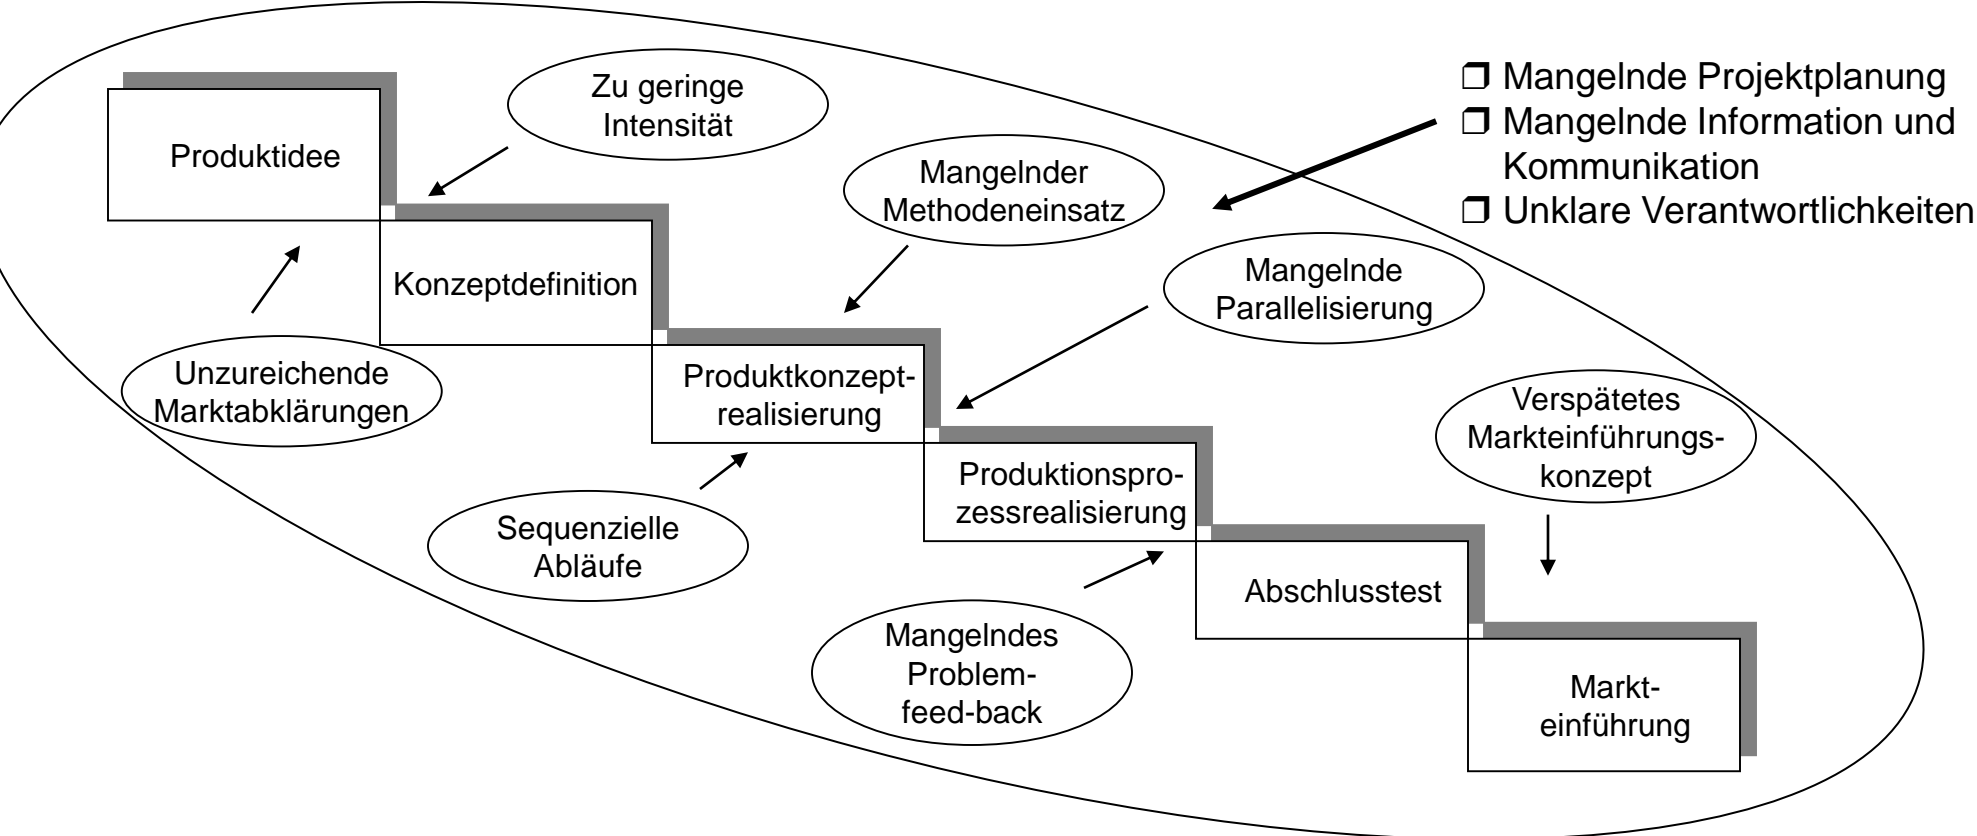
Produktidee

Zu geringe Intensität

Konzeptdefinition

Mangelnder Methodeneinsatz

❒ Mangelnde Projektplanung
❒ Mangelnde Information und Kommunikation
❒ Unklare Verantwortlichkeiten

Mangelnde Parallelisierung

Unzureichende Marktabklärungen

Produktkonzeptrealisierung

Verspätetes Markteinführungskonzept

Produktionsprozessrealisierung

Sequenzielle Abläufe

Abschlusstest

Mangelndes Problem-feed-back

Markteinführung